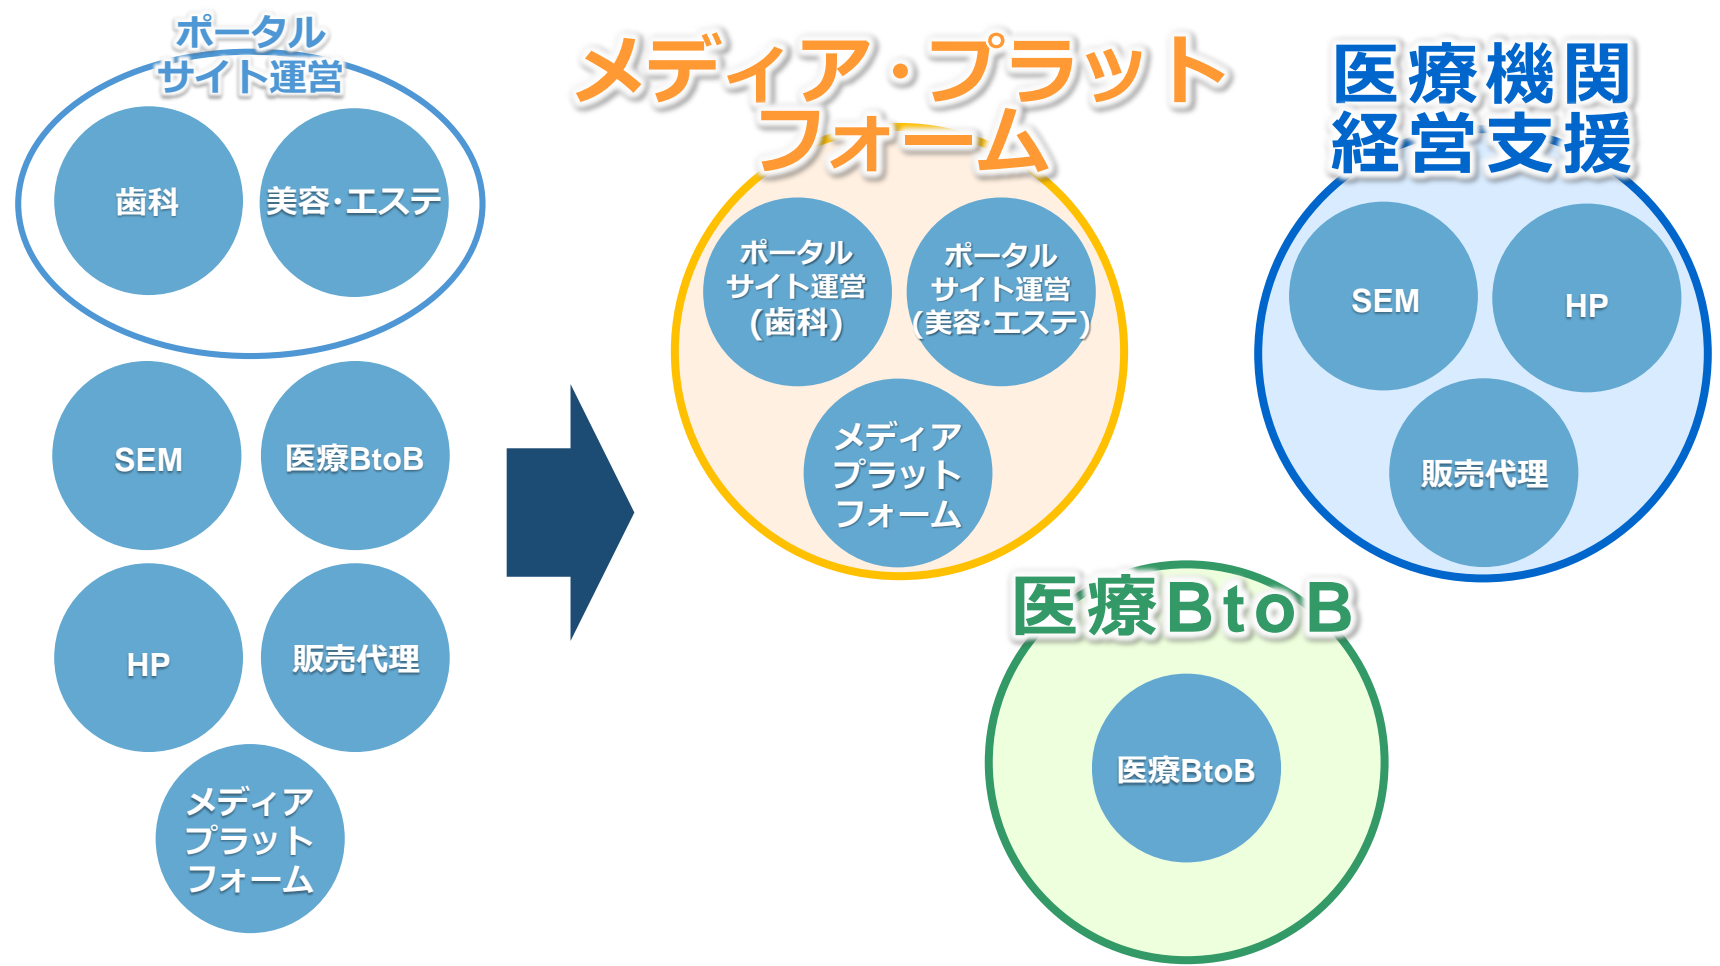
ポータル
サイト運営

歯科

美容・エステ

SEM

医療BtoB

HP

販売代理

メディア
プラット
フォーム

メディア・プラット
フォーム

ポータル
サイト運営
(歯科)

ポータル
サイト運営
(美容・エステ)

メディア
プラット
フォーム

医療機関
経営支援

SEM

HP

販売代理

医療BtoB

医療BtoB